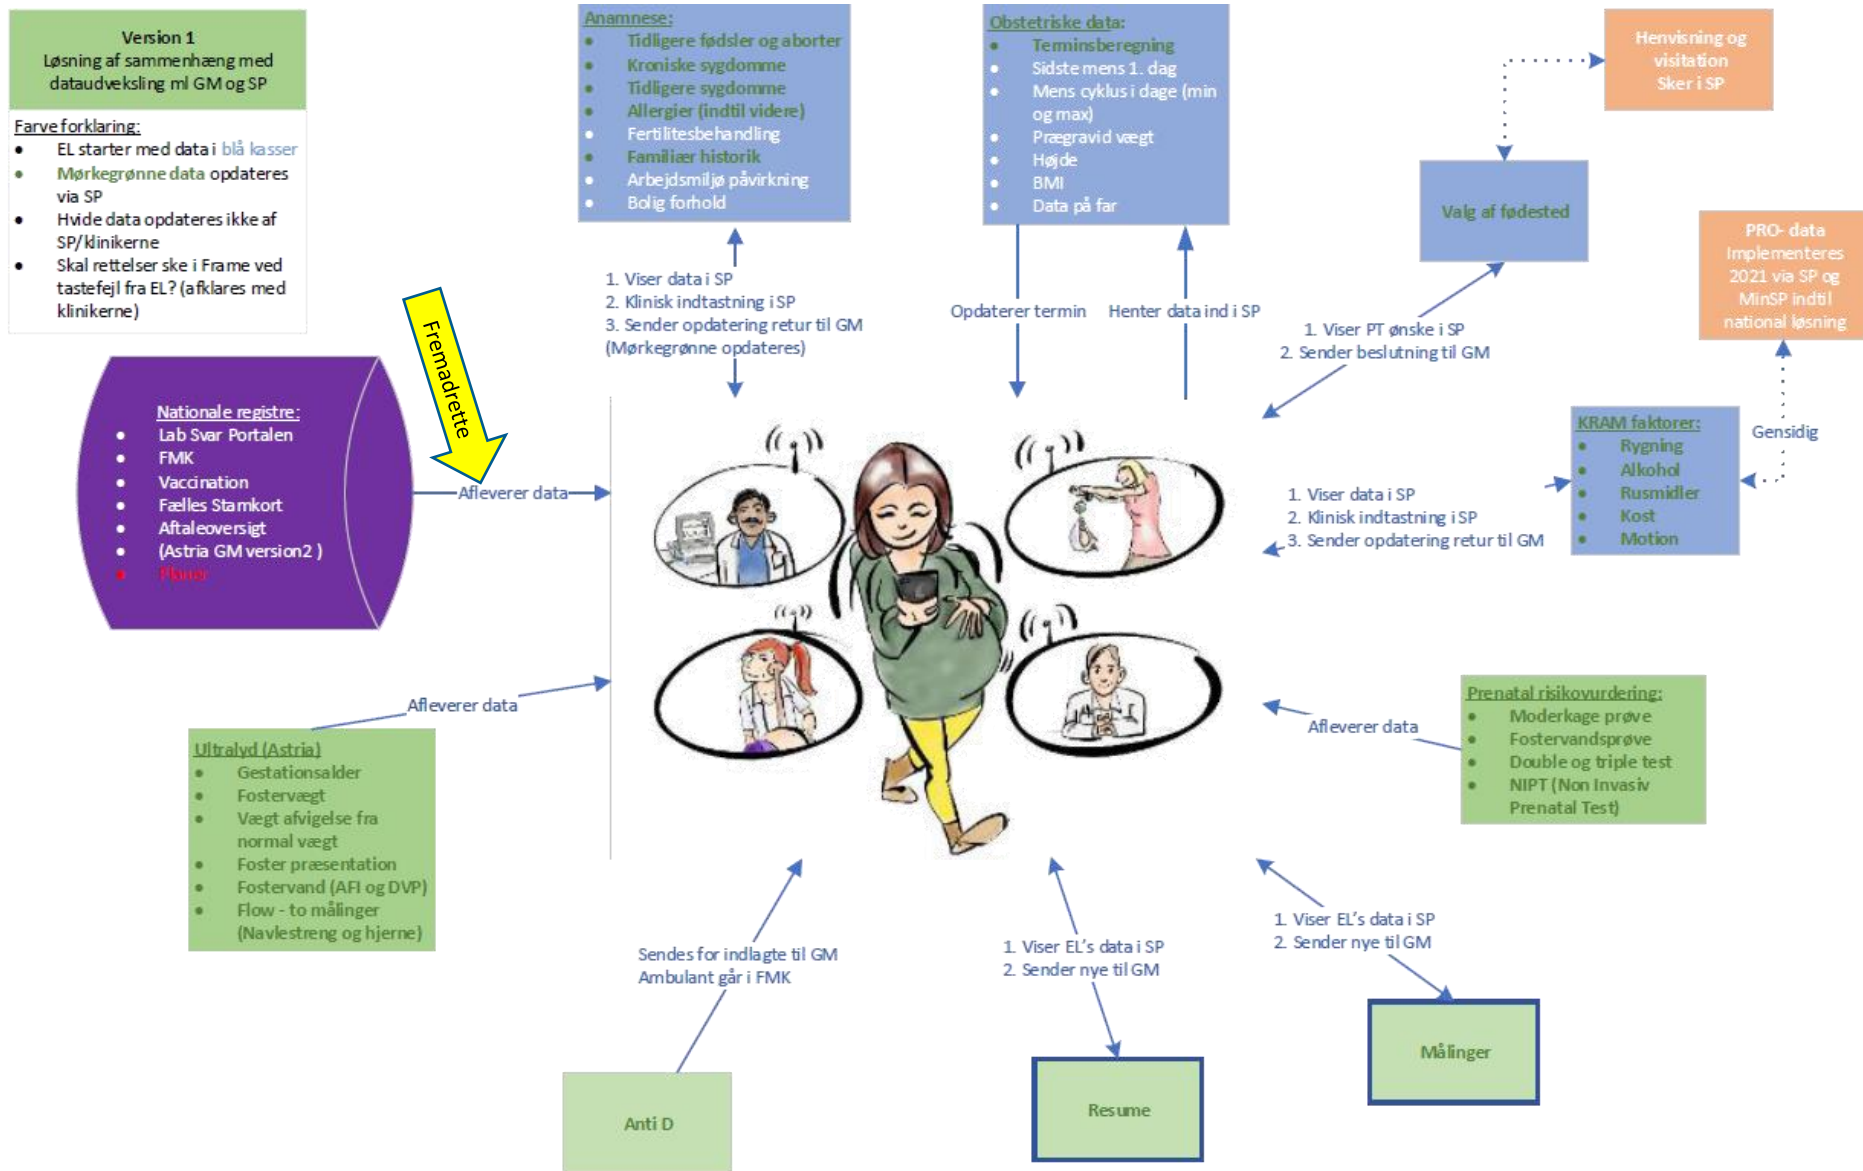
Version 1
Løsning af sammenhæng med dataudveksling ml GM og SP

Farve forklaring:
- EL starter med data i blå kasser
- Mørkegrønne data opdateres via SP
- Hvide data opdateres ikke af SP/klinikerne
- Skal rettelser ske i Frame ved tastefejl fra EL? (afklares med klinikerne)

Anamnese:
- Tidligere fødsler og aborter
- Kroniske sygdomme
- Tidligere sygdomme
- Allergier (indtil videre)
- Fertilitesbehandling
- Familær historik
- Arbejdsmiljø påvirkning
- Bolig forhold

Obstetriske data:
- Terminsberegning
- Sidste mens 1. dag
- Mens cyklus i dage (min og max)
- Prægravid vægt
- Højde
- BMI
- Data på far

Henvisning og visitation
Sker i SP

Valg af fødested

PRO- data
Implementeres 2021 via SP og MinSP indtil national løsning

1. Viser data i SP
2. Klinisk indtastning i SP
3. Sender opdatering retur til GM
(Mørkegrønne opdateres)

Opdaterer termin

Henter data ind i SP

1. Viser PT ønske i SP
2. Sender beslutning til GM

Fremadrette

Nationale registre:
- Lab Svar Portalen
- FMK
- Vaccination
- Fælles Stamkort
- Aftaleoversigt
- (Astria GM version2 )
- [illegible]

Afleverer data

KRAM faktorer:
- Rygning
- Alkohol
- Rusmidler
- Kost
- Motion

Gensidig

1. Viser data i SP
2. Klinisk indtastning i SP
3. Sender opdatering retur til GM

Afleverer data

Ultralyd (Astria)
- Gestationsalder
- Fostervægt
- Vægt afvigelse fra normal vægt
- Foster præsentation
- Fostervand (AFI og DVP)
- Flow - to målinger (Navlestreng og hjerne)

Afleverer data

Prenatal risikovurdering:
- Moderkage prøve
- Fostervandsprøve
- Double og triple test
- NIPT (Non Invasiv Prenatal Test)

Sendes for indlagte til GM
Ambulant går i FMK

1. Viser EL's data i SP
2. Sender nye til GM

1. Viser EL's data i SP
2. Sender nye til GM

Anti D

Resume

Målinger